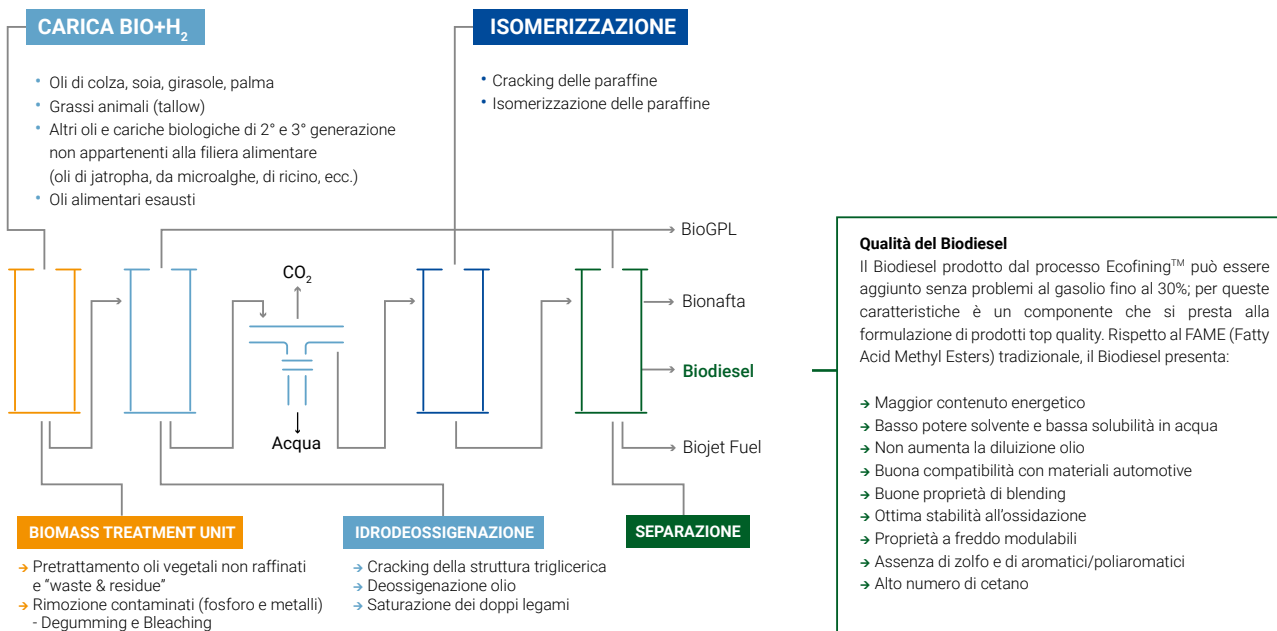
CARICA BIO+H$_2$

• Oli di colza, soia, girasole, palma
• Grassi animali (tallow)
• Altri oli e cariche biologiche di 2° e 3° generazione non appartenenti alla filiera alimentare (oli di jatropha, da microalghe, di ricino, ecc.)
• Oli alimentari esausti

ISOMERIZZAZIONE

• Cracking delle paraffine
• Isomerizzazione delle paraffine

BioGPL

$CO_2$

Acqua

Bionafta

Biodiesel

Biojet Fuel

Qualità del Biodiesel
Il Biodiesel prodotto dal processo Ecofining$^{TM}$ può essere aggiunto senza problemi al gasolio fino al 30%; per queste caratteristiche è un componente che si presta alla formulazione di prodotti top quality. Rispetto al FAME (Fatty Acid Methyl Esters) tradizionale, il Biodiesel presenta:

→ Maggior contenuto energetico
→ Basso potere solvente e bassa solubilità in acqua
→ Non aumenta la diluizione olio
→ Buona compatibilità con materiali automotive
→ Buone proprietà di blending
→ Ottima stabilità all'ossidazione
→ Proprietà a freddo modulabili
→ Assenza di zolfo e di aromatici/poliaromatici
→ Alto numero di cetano

BIOMASS TREATMENT UNIT

→ Pretrattamento oli vegetali non raffinati e "waste & residue"
→ Rimozione contaminati (fosforo e metalli) - Degumming e Bleaching

IDRODEOSSIGENAZIONE

→ Cracking della struttura triglicerica
→ Deossigenazione olio
→ Saturazione dei doppi legami

SEPARAZIONE